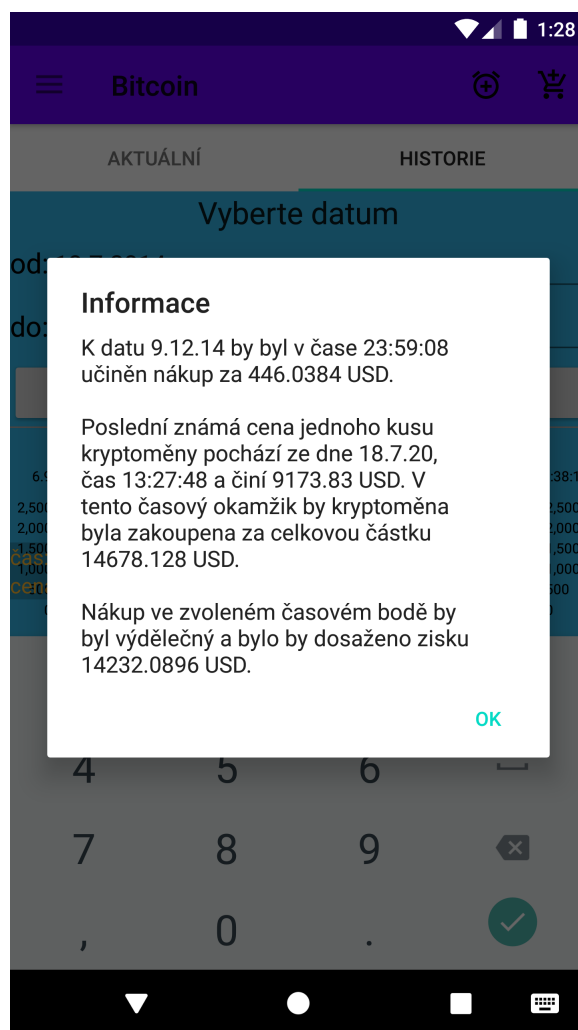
1:28

Bitcoin

AKTUÁLNÍ

HISTORIE

Vyberte datum

od:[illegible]

do:

Informace

K datu 9.12.14 by byl v čase 23:59:08 učiněn nákup za 446.0384 USD.

Poslední známá cena jednoho kusu kryptoměny pochází ze dne 18.7.20, čas 13:27:48 a činí 9173.83 USD. V tento časový okamžik by kryptoměna byla zakoupena za celkovou částku 14678.128 USD.

Nákup ve zvoleném časovém bodě by byl výdělečný a bylo by dosaženo zisku 14232.0896 USD.

OK

4 5 6

7 8 9

, 0 .